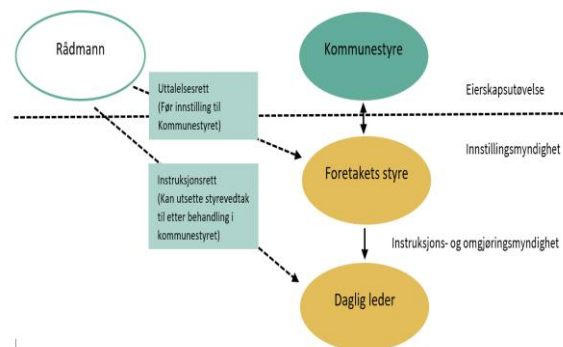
Rådmann

Kommunestyre

Uttalelsesrett
(Før innstilling til
Kommunestyret)

Eierskapsutøvelse

Innstillingsmyndighet

Instruksjonsrett
(Kan utsette styrevedtak
til etter behandling i
kommunestyret)

Foretakets styre

Instruksjons- og omgjøringsmyndighet

Daglig leder